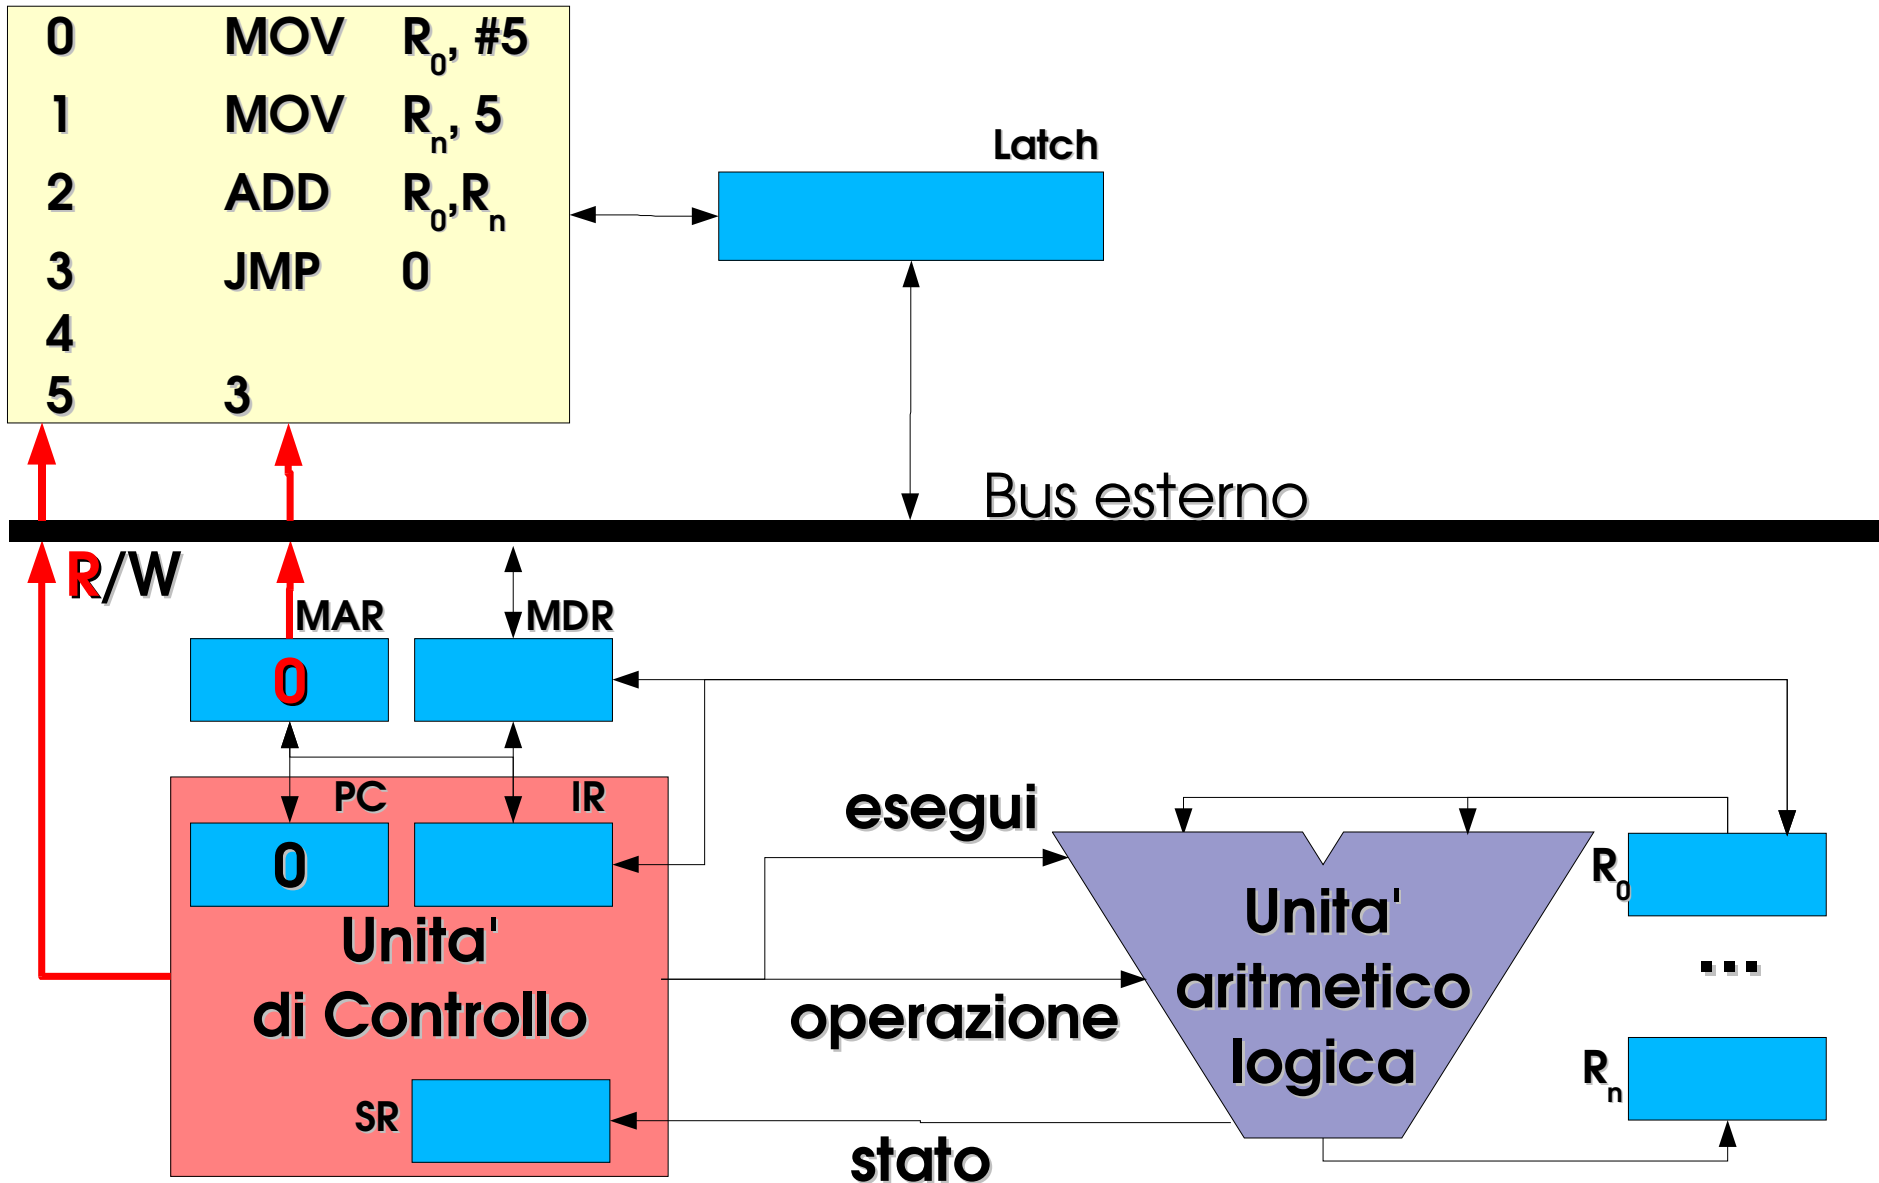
| | | |
|---|---|---|
| 0 | MOV | $R_0$, #5 |
| 1 | MOV | $R_n$, 5 |
| 2 | ADD | $R_0$,$R_n$ |
| 3 | JMP | 0 |
| 4 | | |
| 5 | 3 | |

Latch

Bus esterno

R/W

MAR

0

MDR

PC

0

IR

Unita'
di Controllo

SR

esegui

operazione

stato

Unita'
aritmetico
logica

$R_0$

...

$R_n$